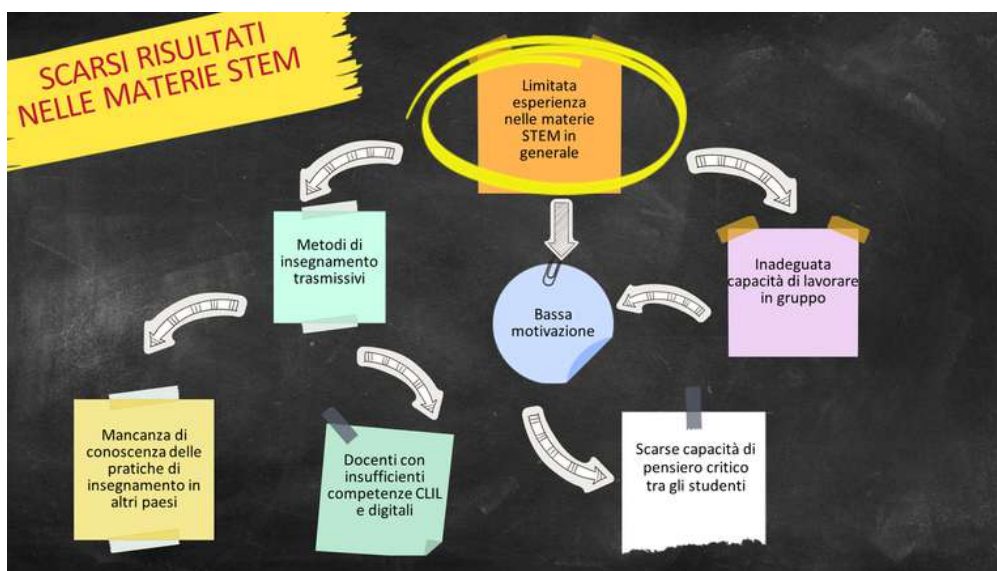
SCARSI RISULTATI NELLE MATERIE STEM

Limitata esperienza nelle materie STEM in generale

Metodi di insegnamento trasmissivi

Inadeguata capacità di lavorare in gruppo

Bassa motivazione

Mancanza di conoscenza delle pratiche di insegnamento in altri paesi

Docenti con insufficienti competenze CLIL e digitali

Scarse capacità di pensiero critico tra gli studenti